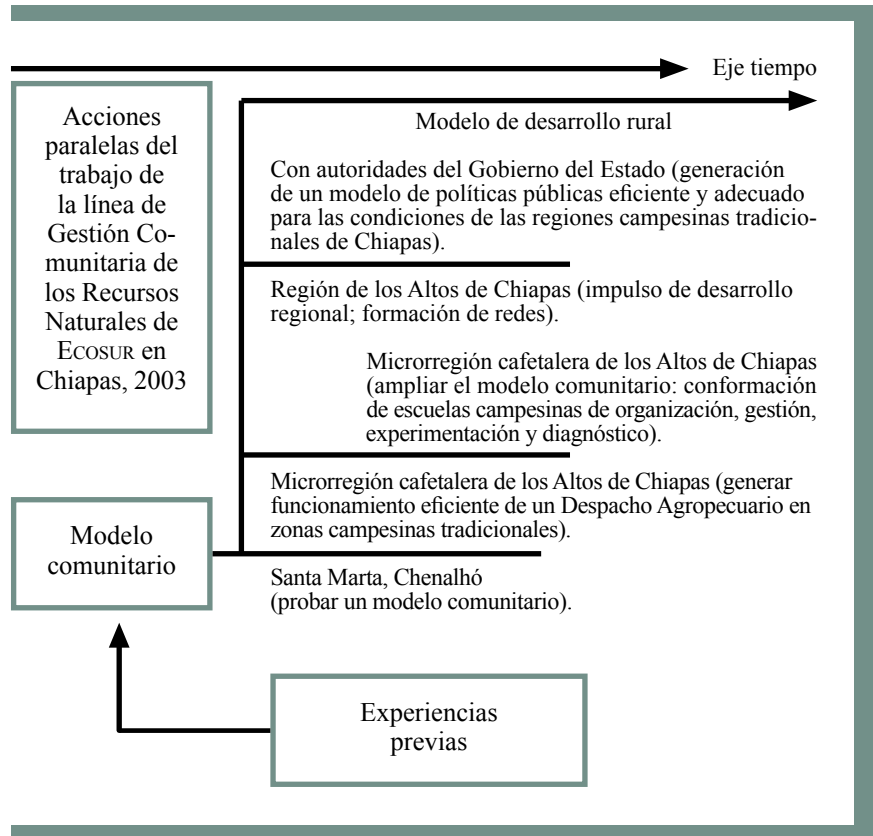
Eje tiempo

Acciones paralelas del trabajo de la línea de Gestión Comunitaria de los Recursos Naturales de ECOSUR en Chiapas, 2003

Modelo de desarrollo rural

Con autoridades del Gobierno del Estado (generación de un modelo de políticas públicas eficiente y adecuado para las condiciones de las regiones campesinas tradicionales de Chiapas).

Región de los Altos de Chiapas (impulso de desarrollo regional; formación de redes).

Microrregión cafetalera de los Altos de Chiapas (ampliar el modelo comunitario: conformación de escuelas campesinas de organización, gestión, experimentación y diagnóstico).

Microrregión cafetalera de los Altos de Chiapas (generar funcionamiento eficiente de un Despacho Agropecuario en zonas campesinas tradicionales).

Modelo comunitario

Santa Marta, Chenalhó (probar un modelo comunitario).

Experiencias previas